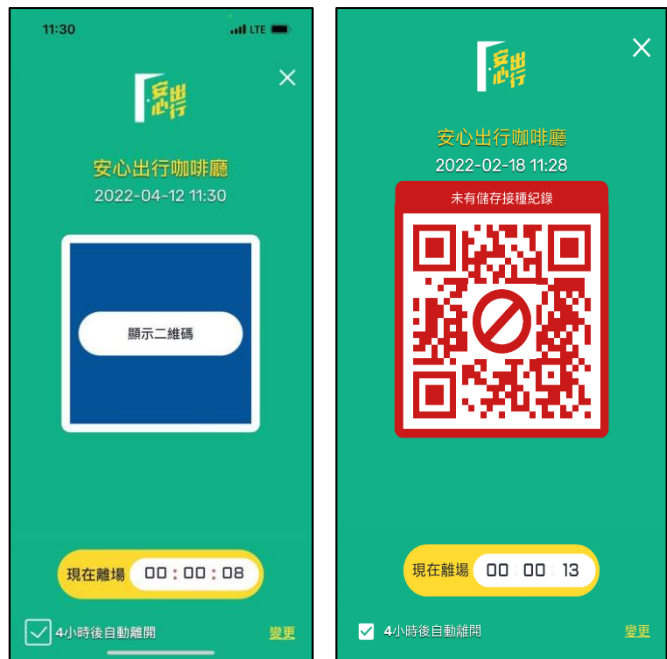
11:30 LTE

安心出行

安心出行咖啡廳
2022-04-12 11:30

顯示二維碼

現在離場 00 : 00 : 08

4小時後自動離開 變更

安心出行

安心出行咖啡廳
2022-02-18 11:28

未有儲存接種紀錄

現在離場 00 : 00 : 13

4小時後自動離開 變更